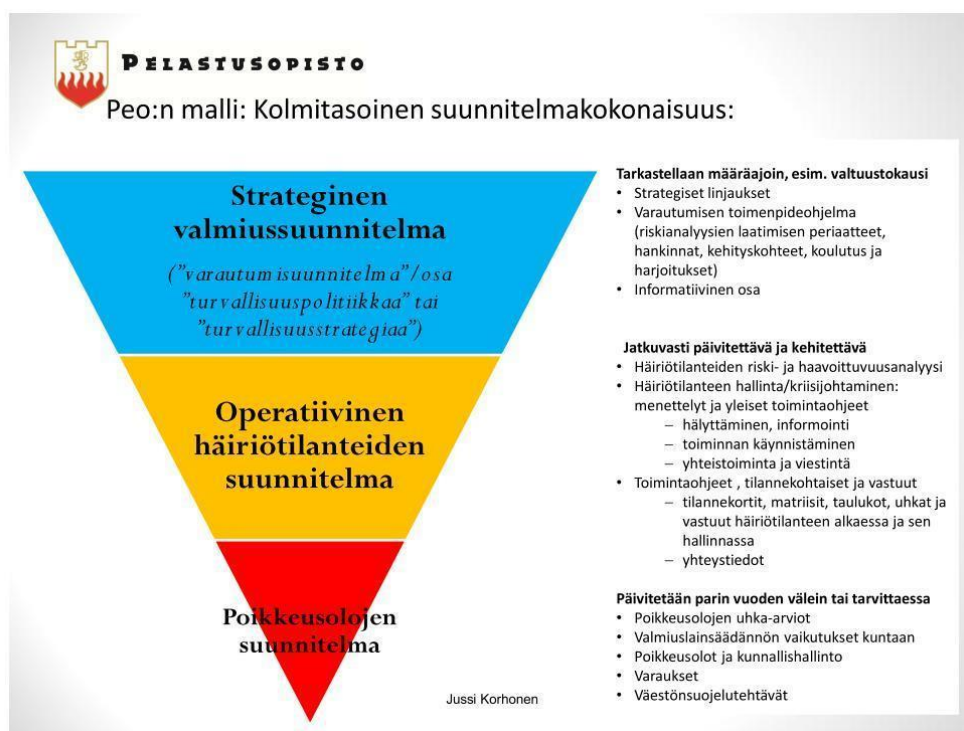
PELASTUSOPISTO

Peo:n malli: Kolmitasoinen suunnitelmakokonaisuus:

Strateginen valmiussuunnitelma

(”varautumisuunnitelma”/osa ”turvallisuuspolitiikkaa” tai ”turvallisuusstrategiaa”)

Operatiivinen häiriötilanteiden suunnitelma

Poikkeusolojen suunnitelma

Jussi Korhonen

Tarkastellaan määräajoin, esim. valtuustokausi
• Strategiset linjaukset
• Varautumisen toimenpideohjelma (riskianalyysien laatimisen periaatteet, hankinnat, kehityskohteet, koulutus ja harjoitukset)
• Informatiivinen osa

Jatkuvasti päivitettävä ja kehitettävä
• Häiriötilanteiden riski- ja haavoittuvuusanalyysi
• Häiriötilanteen hallinta/kriisijohtaminen: menettelyt ja yleiset toimintaohjeet
– hälyttäminen, informointi
– toiminnan käynnistäminen
– yhteistoiminta ja viestintä
• Toimintaohjeet , tilannekohtaiset ja vastuut
– tilannekortit, matriisit, taulukot, uhkat ja vastuut häiriötilanteen alkaessa ja sen hallinnassa
– yhteystiedot

Päivitetään parin vuoden välein tai tarvittaessa
• Poikkeusolojen uhka-arviot
• Valmiuslainsäädännön vaikutukset kuntaan
• Poikkeusolot ja kunnallishallinto
• Varaukset
• Väestönsuojelutehtävät